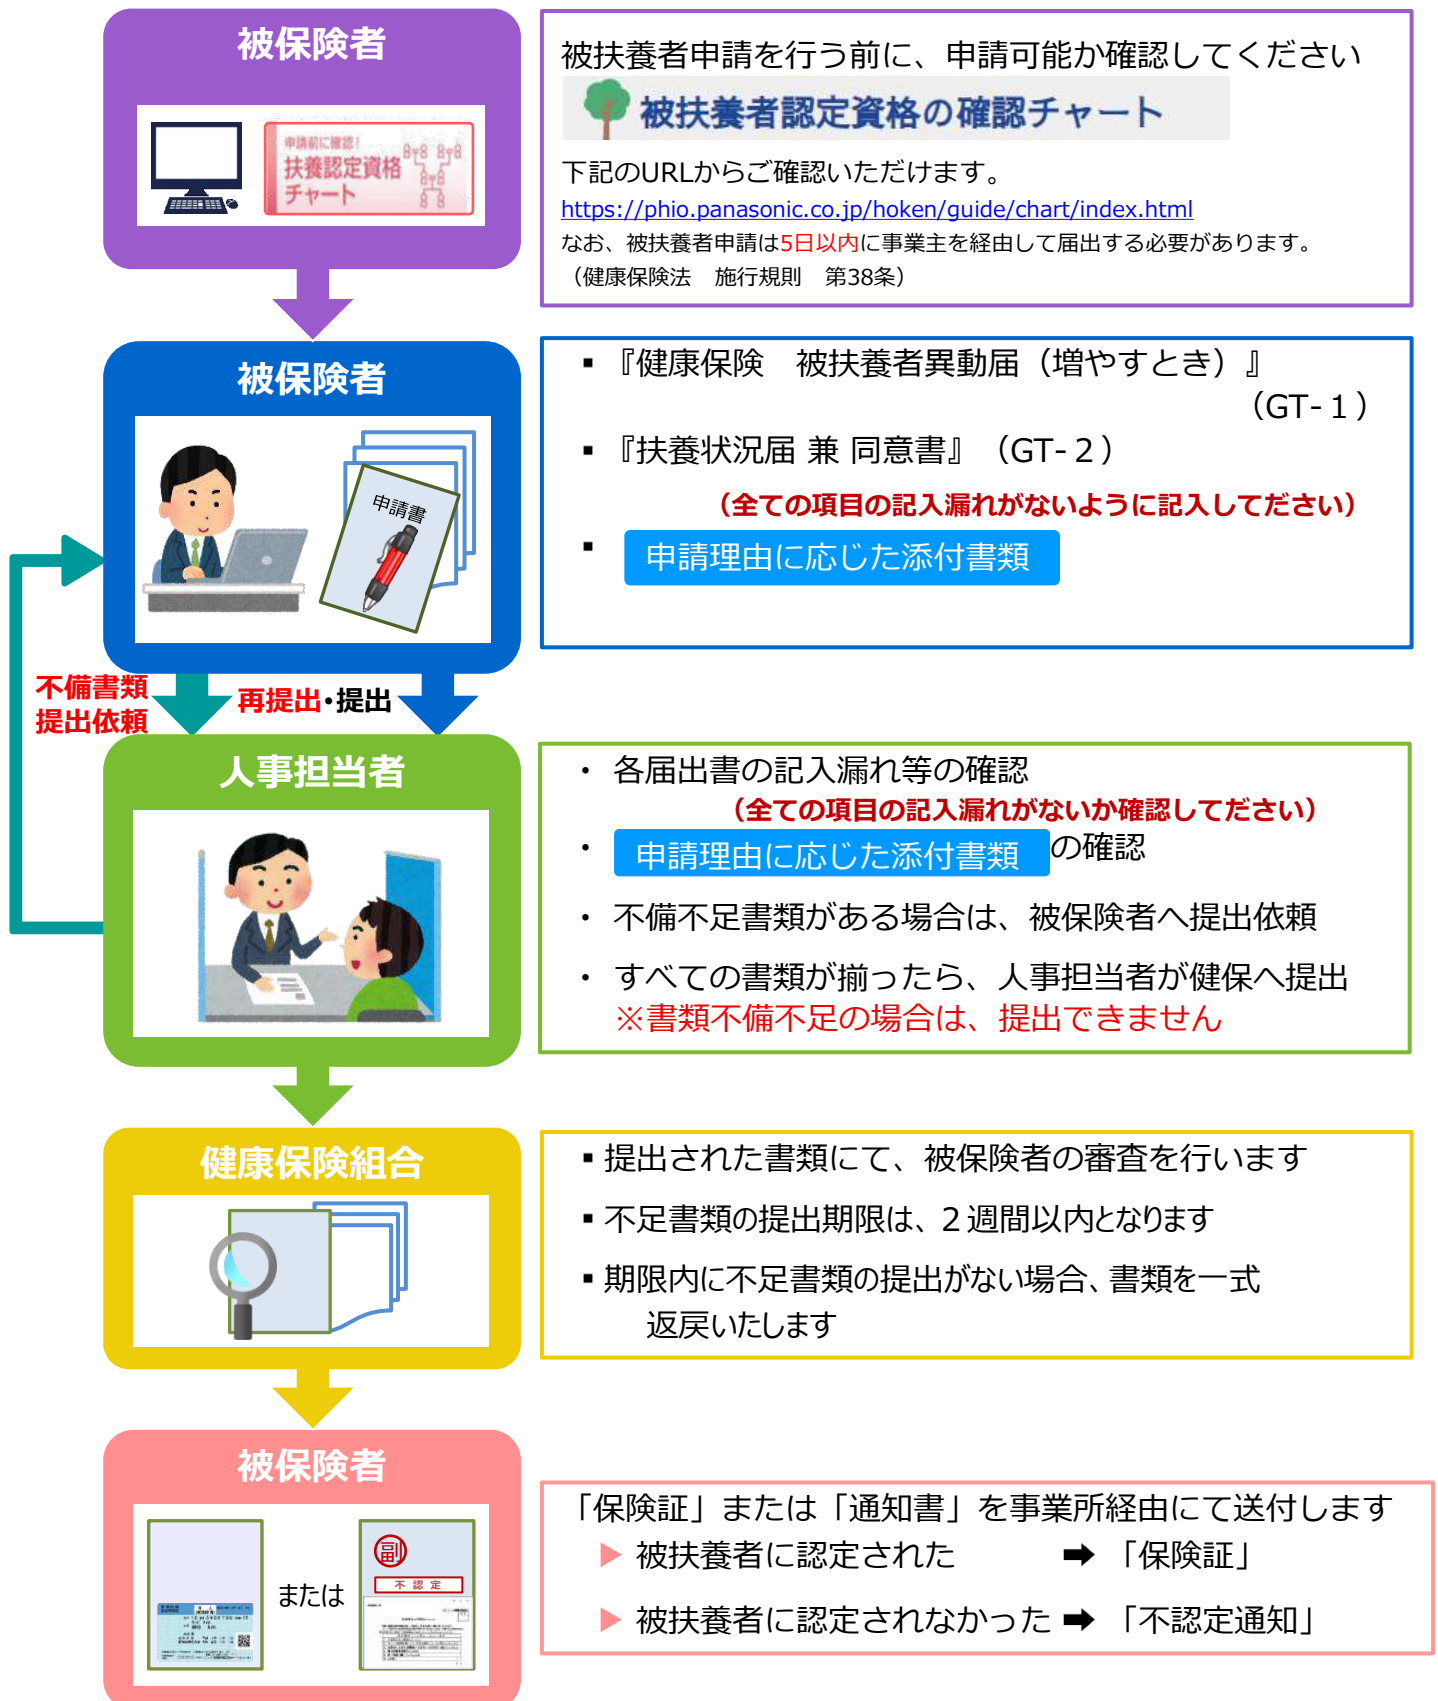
被保険者

申請前に確認!
扶養認定資格チャート

被扶養者申請を行う前に、申請可能か確認してください
被扶養者認定資格の確認チャート
下記のURLからご確認いただけます。
https://phio.panasonic.co.jp/hoken/guide/chart/index.html
なお、被扶養者申請は5日以内に事業主を経由して届出する必要があります。
（健康保険法　施行規則　第38条）

被保険者

申請書

▪『健康保険　被扶養者異動届（増やすとき）』（GT-１）
▪『扶養状況届 兼 同意書』（GT-２）
（全ての項目の記入漏れがないように記入してださい）
▪ 申請理由に応じた添付書類

不備書類
提出依頼
再提出・提出

人事担当者

・ 各届出書の記入漏れ等の確認
（全ての項目の記入漏れがないか確認してださい）
・ 申請理由に応じた添付書類の確認
・ 不備不足書類がある場合は、被保険者へ提出依頼
・ すべての書類が揃ったら、人事担当者が健保へ提出
※書類不備不足の場合は、提出できません

健康保険組合

▪ 提出された書類にて、被保険者の審査を行います
▪ 不足書類の提出期限は、２週間以内となります
▪ 期限内に不足書類の提出がない場合、書類を一式返戻いたします

被保険者

または

副
不 認 定

「保険証」または「通知書」を事業所経由にて送付します
▶ 被扶養者に認定された ➡ 「保険証」
▶ 被扶養者に認定されなかった ➡ 「不認定通知」